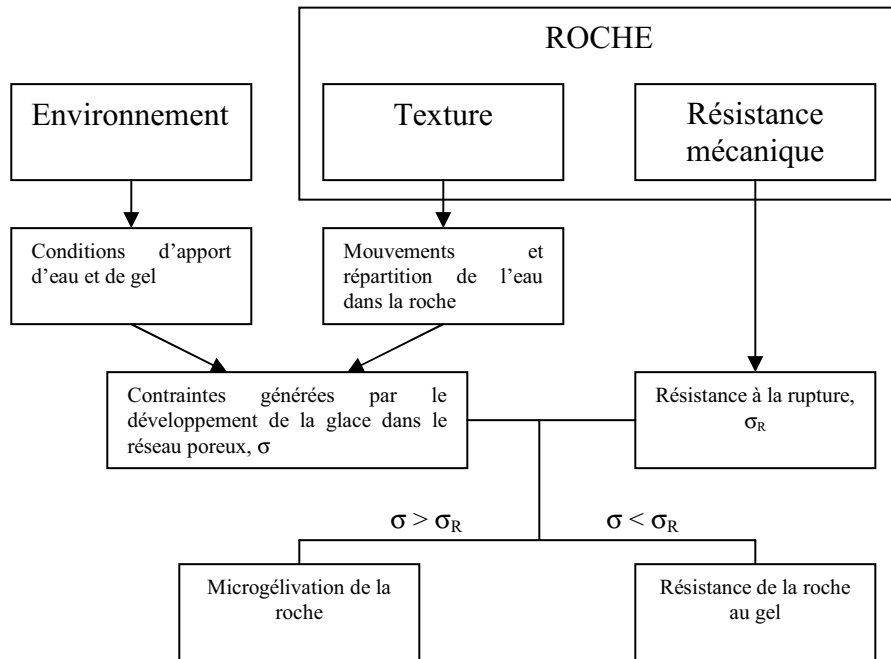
ROCHE

Environnement

Texture

Résistance mécanique

Conditions d'apport d'eau et de gel

Mouvements et répartition de l'eau dans la roche

Contraintes générées par le développement de la glace dans le réseau poreux, $\sigma$

Résistance à la rupture, $\sigma_R$

$\sigma > \sigma_R$

$\sigma < \sigma_R$

Microgélivation de la roche

Résistance de la roche au gel